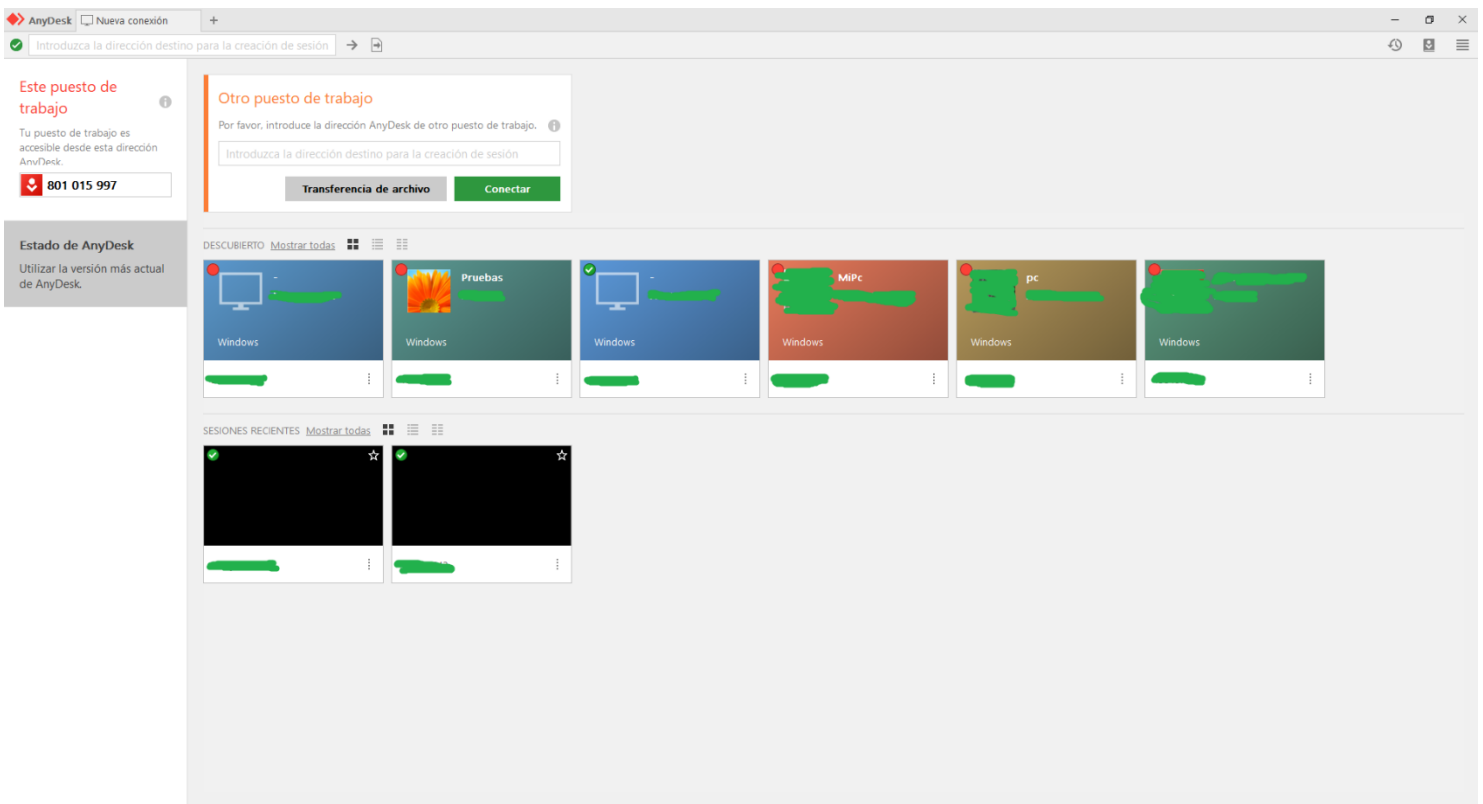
AnyDesk Nueva conexión +

Introduzca la dirección destino para la creación de sesión

Este puesto de trabajo

Tu puesto de trabajo es accesible desde esta dirección AnyDesk.

801 015 997

Estado de AnyDesk

Utilizar la versión más actual de AnyDesk.

Otro puesto de trabajo

Por favor, introduce la dirección AnyDesk de otro puesto de trabajo.

Introduzca la dirección destino para la creación de sesión

Transferencia de archivo

Conectar

DESCUBIERTO Mostrar todas

-
Windows

Pruebas
Windows

-
Windows

MiPc
Windows

pc
Windows

Windows

SESIONES RECIENTES Mostrar todas